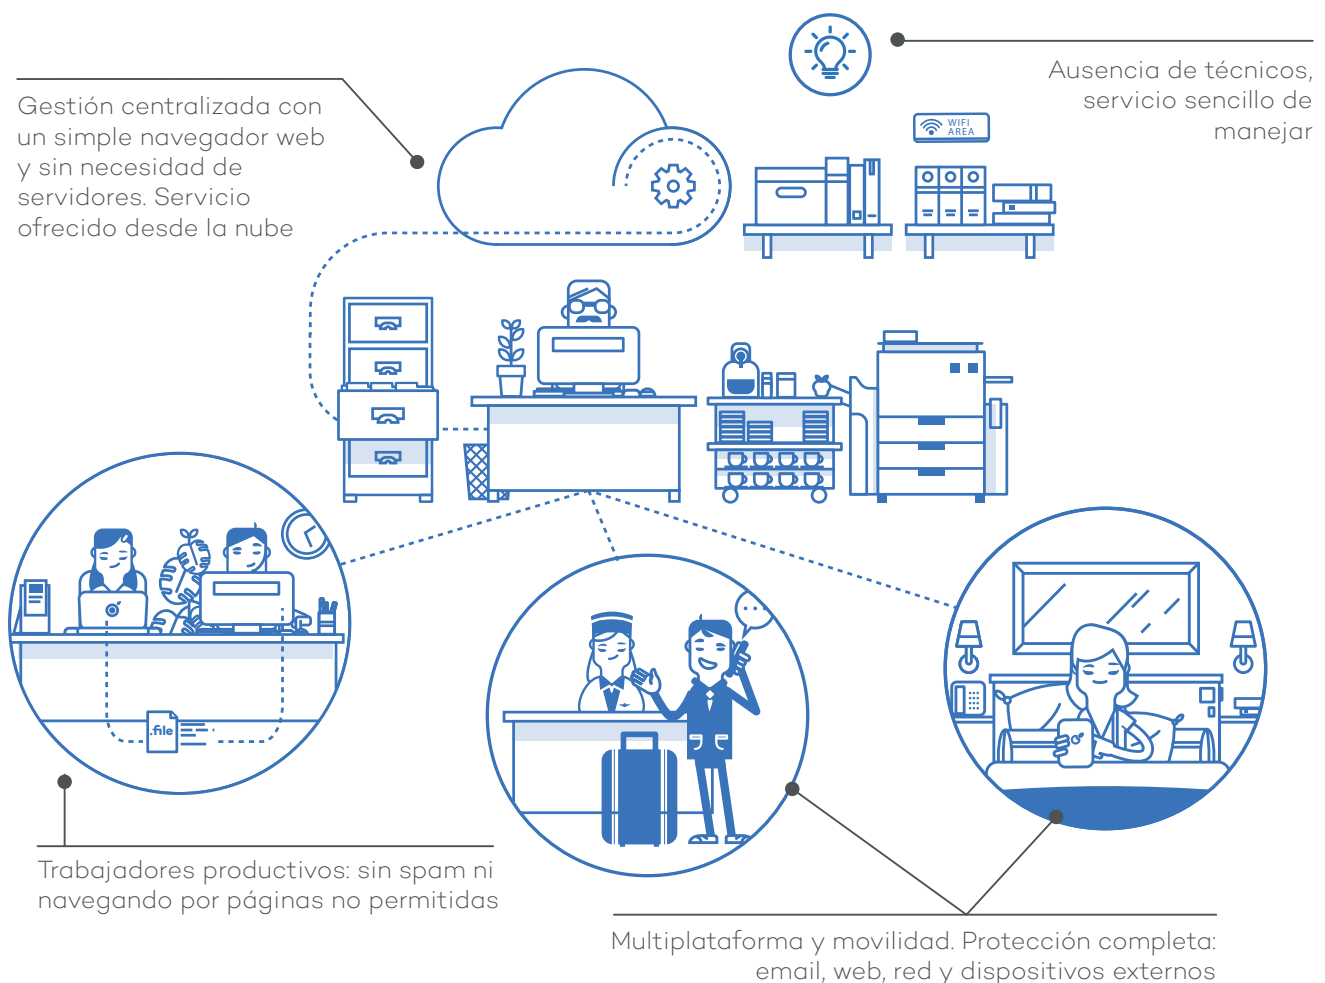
Gestión centralizada con un simple navegador web y sin necesidad de servidores. Servicio ofrecido desde la nube

Ausencia de técnicos, servicio sencillo de manejar

WIFI AREA

.file

Trabajadores productivos: sin spam ni navegando por páginas no permitidas

Multiplataforma y movilidad. Protección completa: email, web, red y dispositivos externos